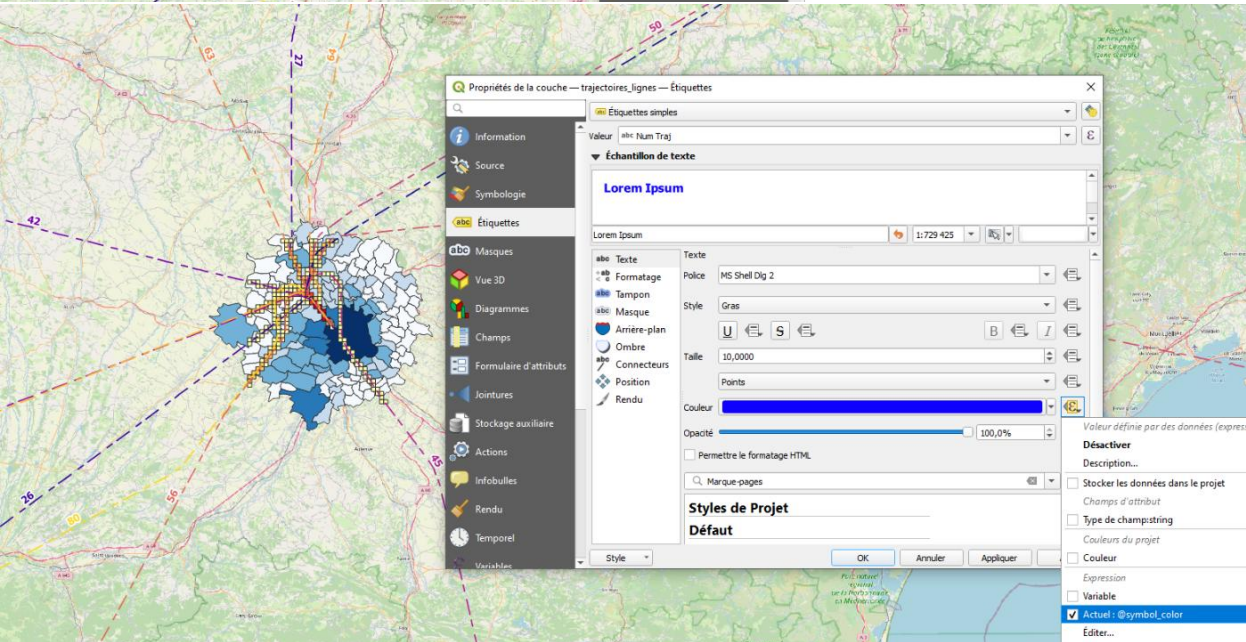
Propriétés de la couche — trajectoires_lignes — Étiquettes

Information
Source
Symbologie
Étiquettes
Masques
Vue 3D
Diagrammes
Champs
Formulaire d'attributs
Jointures
Stockage auxiliaire
Actions
Infobulles
Rendu
Temporel
Variables

Étiquettes simples
Valeur Num Traj
Échantillon de texte
Lorem Ipsum
Lorem Ipsum
1:729 425

Texte
Formatage
Tampon
Masque
Arrière-plan
Ombre
Connecteurs
Position
Rendu

Texte
Police MS Shell Dlg 2
Style Gras
U S B I
Taille 10,0000
Points
Couleur
Opacité 100,0%
Permettre le formatage HTML
Marque-pages
Styles de Projet
Défaut

Style
OK Annuler Appliquer

Valeur définie par des données (expres
Désactiver
Description...
Stocker les données dans le projet
Champs d'attribut
Type de champ:string
Couleurs du projet
Couleur
Expression
Variable
Actuel : @symbol_color
Éditer...

27
63
64
50
42
26
56
80
45